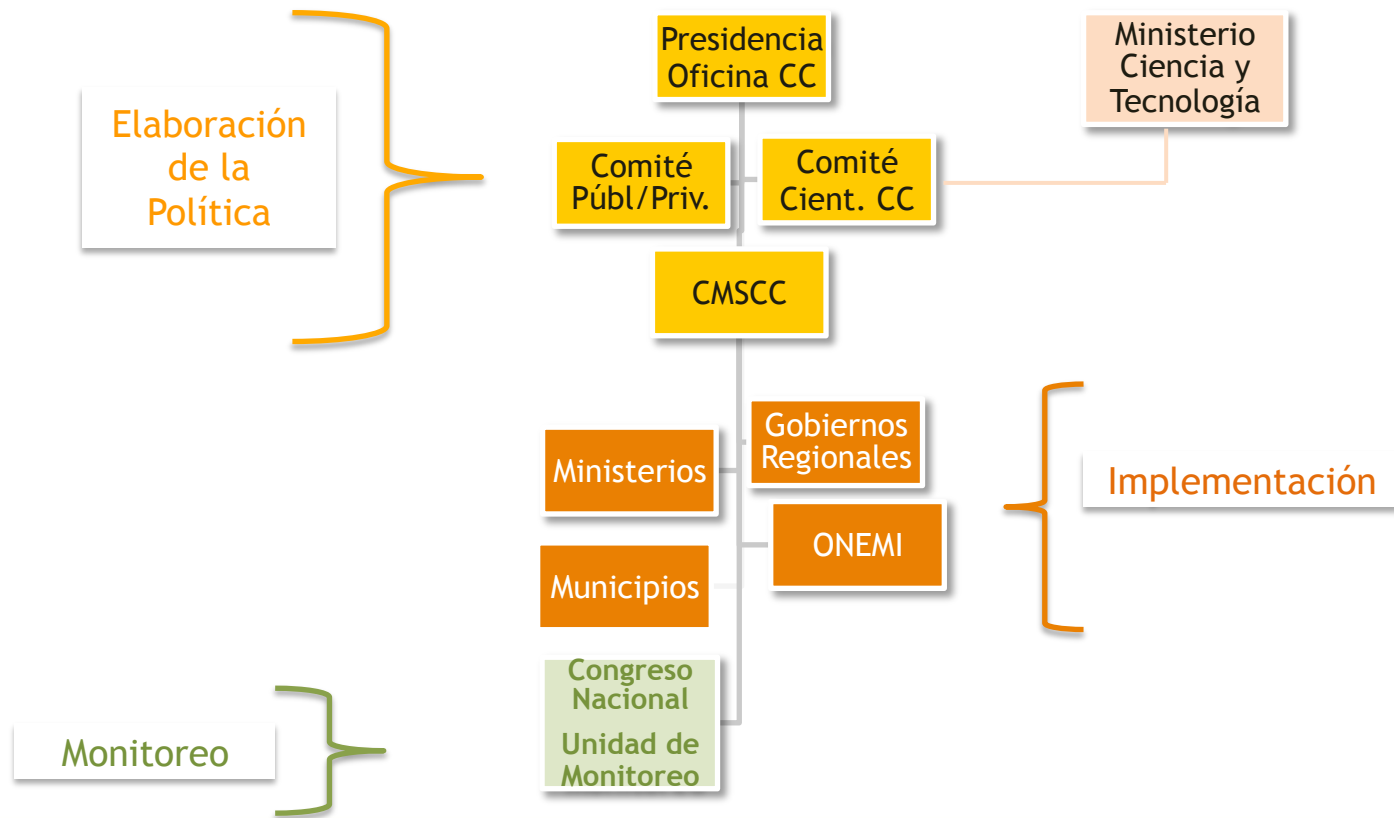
Elaboración de la Política

Presidencia Oficina CC

Ministerio Ciencia y Tecnología

Comité Públ/Priv.

Comité Cient. CC

CMSCC

Gobiernos Regionales

Ministerios

Implementación

ONEMI

Municipios

Congreso Nacional

Unidad de Monitoreo

Monitoreo